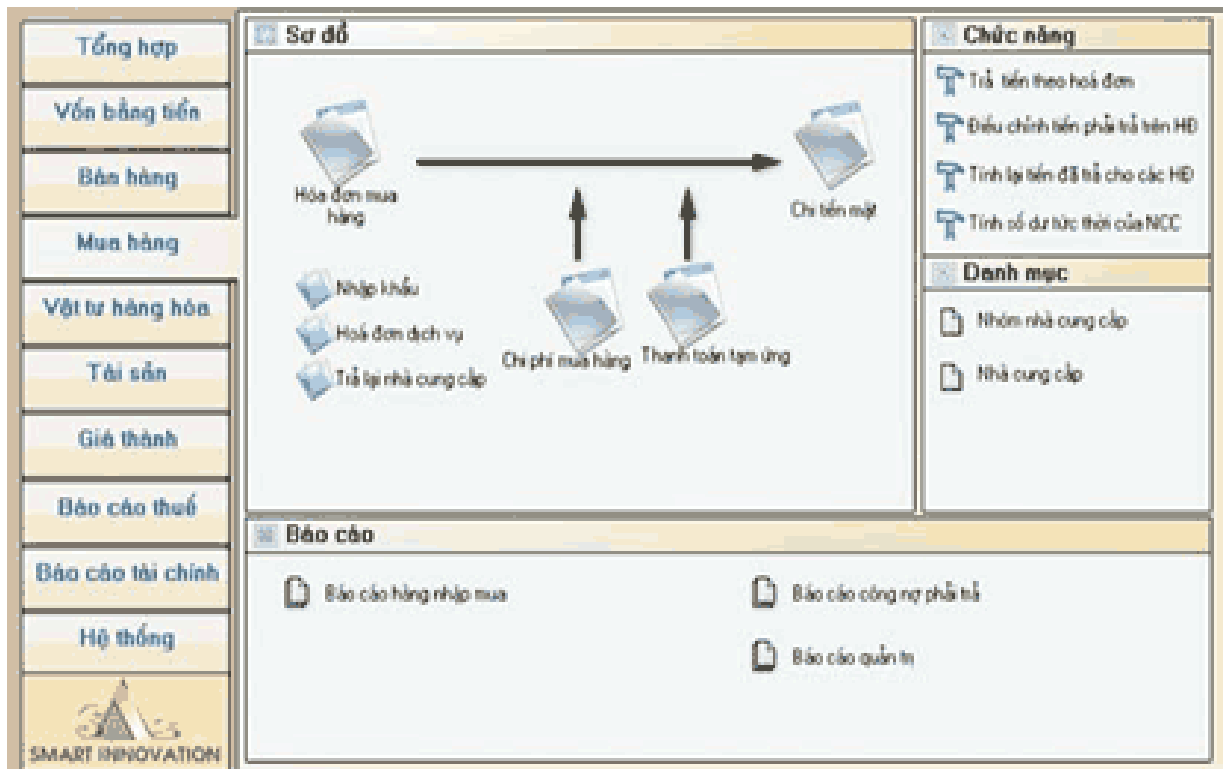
Tổng hợp

Vốn bằng tiền

Bán hàng

Mua hàng

Vật tư hàng hóa

Tài sản

Giá thành

Báo cáo thuế

Báo cáo tài chính

Hệ thống

SMART INNOVATION

Sơ đồ

Hóa đơn mua hàng

Chi tiền mặt

Nhập khẩu

Hoá đơn dịch vụ

Trả lại nhà cung cấp

Chi phí mua hàng

Thanh toán tạm ứng

Chức năng

Trả tiền theo hoá đơn

Điều chỉnh tiền phải trả trên HĐ

Tính lại tiền đã trả cho các HĐ

Tính số dư tức thời của NCC

Danh mục

Nhóm nhà cung cấp

Nhà cung cấp

Báo cáo

Báo cáo hàng nhập mua

Báo cáo công nợ phải trả

Báo cáo quản trị